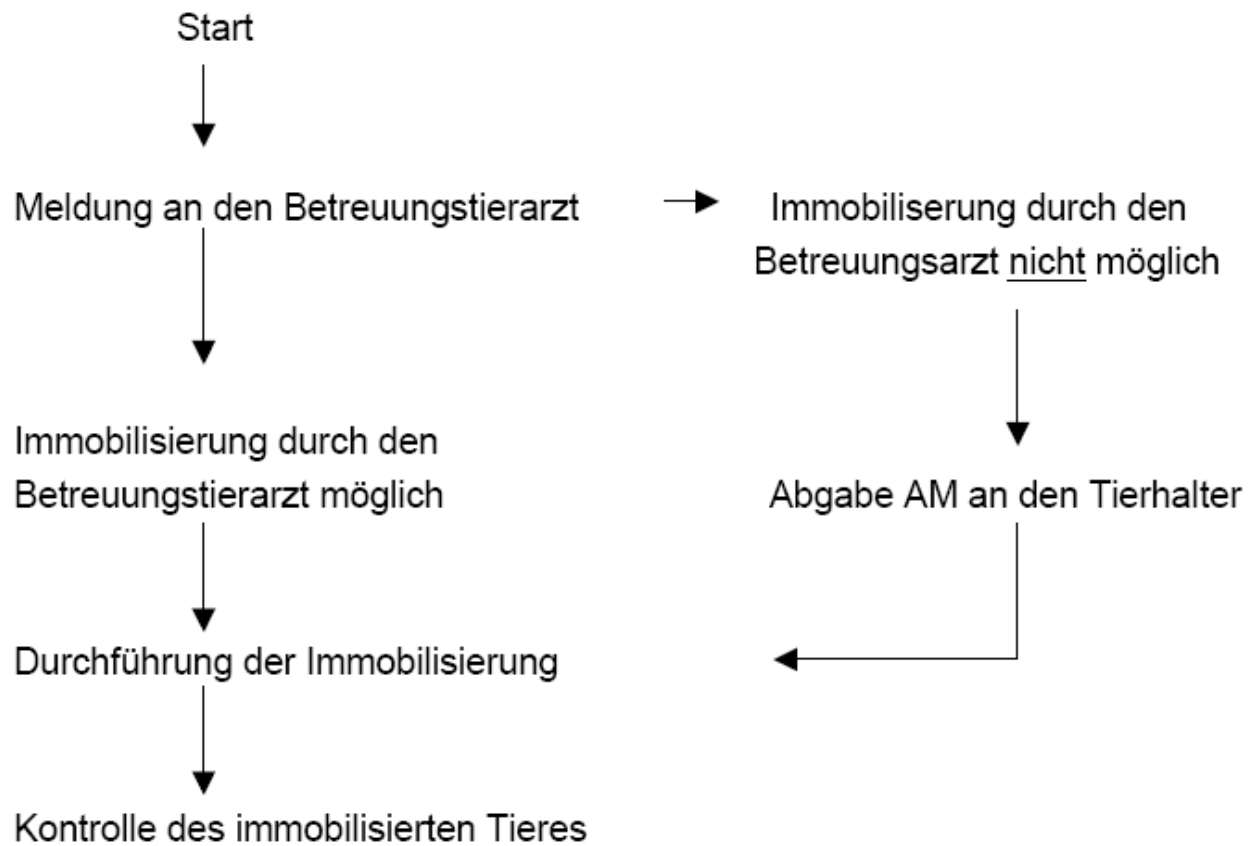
Start

Meldung an den Betreuungstierarzt

Immobiliserung durch den Betreuungsarzt nicht möglich

Immobilisierung durch den Betreuungstierarzt möglich

Abgabe AM an den Tierhalter

Durchführung der Immobilisierung

Kontrolle des immobilisierten Tieres